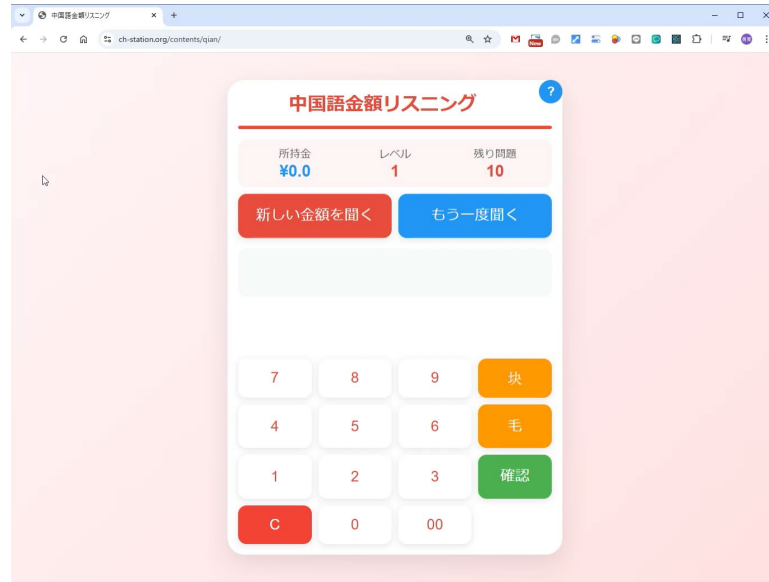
中国語金額リスニング
ch-station.org/contents/qian/

中国語金額リスニング
?

所持金
¥0.0
レベル
1
残り問題
10

新しい金額を聞く
もう一度聞く

| 7 | 8 | 9 | 块 |
|---|---|---|---|
| 4 | 5 | 6 | 毛 |
| 1 | 2 | 3 | 確認 |
| C | 0 | 00 | |